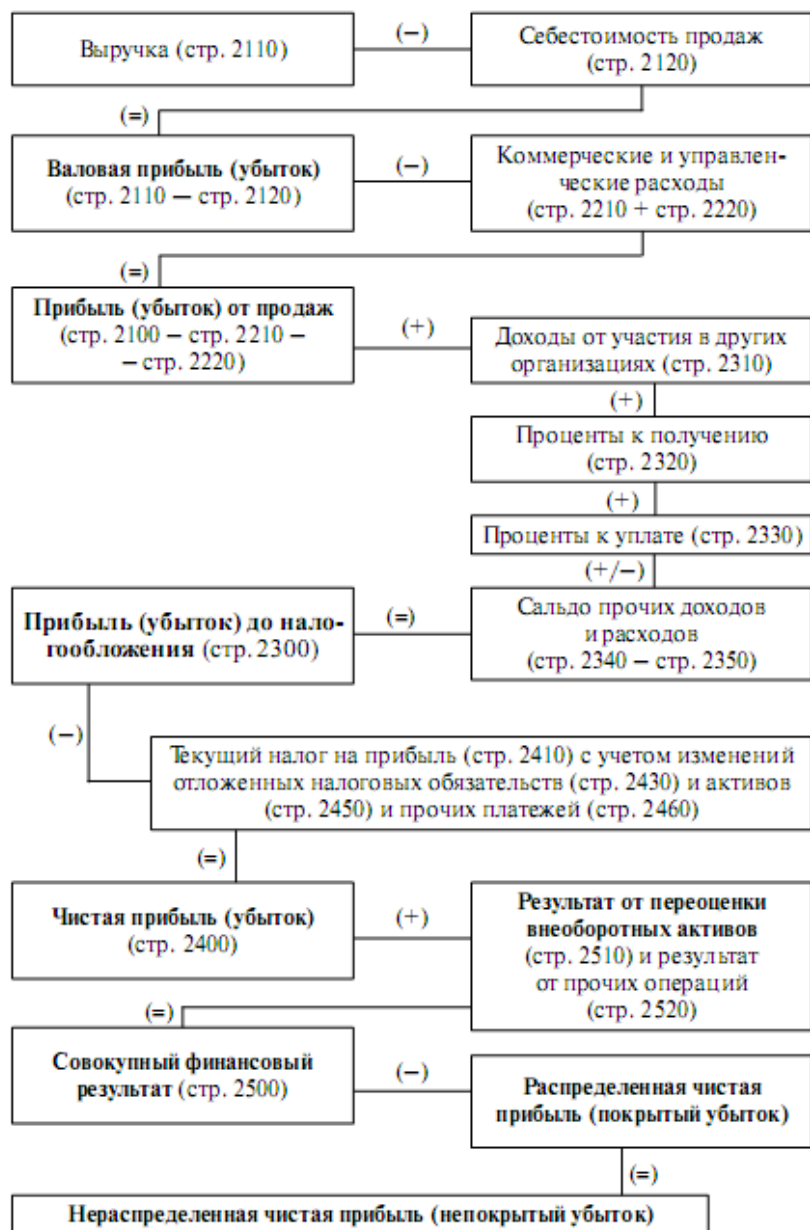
Выручка (стр. 2110)

(–)

Себестоимость продаж (стр. 2120)

(=)

**Валовая прибыль (убыток)** (стр. 2110 – стр. 2120)

(–)

Коммерческие и управленческие расходы (стр. 2210 + стр. 2220)

(=)

**Прибыль (убыток) от продаж** (стр. 2100 – стр. 2210 – – стр. 2220)

(+)

Доходы от участия в других организациях (стр. 2310)

(+)

Проценты к получению (стр. 2320)

(+)

Проценты к уплате (стр. 2330)

(+/–)

**Прибыль (убыток) до налогообложения** (стр. 2300)

(=)

Сальдо прочих доходов и расходов (стр. 2340 – стр. 2350)

(–)

Текущий налог на прибыль (стр. 2410) с учетом изменений отложенных налоговых обязательств (стр. 2430) и активов (стр. 2450) и прочих платежей (стр. 2460)

(=)

**Чистая прибыль (убыток)** (стр. 2400)

(+)

**Результат от переоценки внеоборотных активов** (стр. 2510) и результат от прочих операций (стр. 2520)

(=)

**Совокупный финансовый результат** (стр. 2500)

(–)

**Распределенная чистая прибыль (покрытый убыток)**

(=)

**Нераспределенная чистая прибыль (непокрытый убыток)**